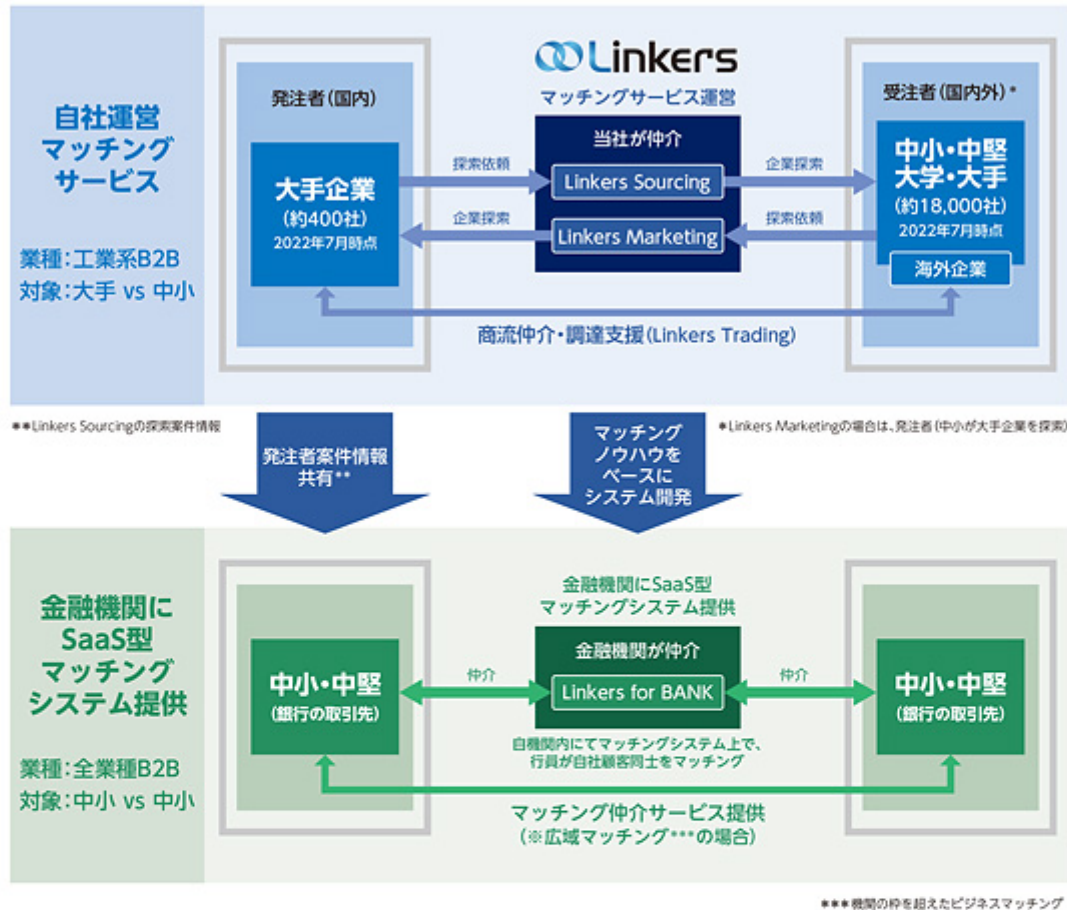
自社運営マッチングサービス

業種:工業系B2B
対象:大手 vs 中小

Linkers
マッチングサービス運営

発注者(国内)

大手企業
(約400社)
2022年7月時点

探索依頼
企業探索

当社が仲介
Linkers Sourcing
Linkers Marketing

企業探索
探索依頼

受注者(国内外)*

中小・中堅
大学・大手
(約18,000社)
2022年7月時点
海外企業

商流仲介・調達支援(Linkers Trading)

**Linkers Sourcingの探索案件情報

*Linkers Marketingの場合は、発注者(中小が大手企業を探索)

発注者案件情報共有**

マッチングノウハウをベースにシステム開発

金融機関にSaaS型マッチングシステム提供

業種:全業種B2B
対象:中小 vs 中小

金融機関にSaaS型マッチングシステム提供

中小・中堅
(銀行の取引先)

仲介

金融機関が仲介
Linkers for BANK

仲介

中小・中堅
(銀行の取引先)

自機関内にてマッチングシステム上で、行員が自社顧客同士をマッチング

マッチング仲介サービス提供
(※広域マッチング***の場合)

***機関の枠を超えたビジネスマッチング